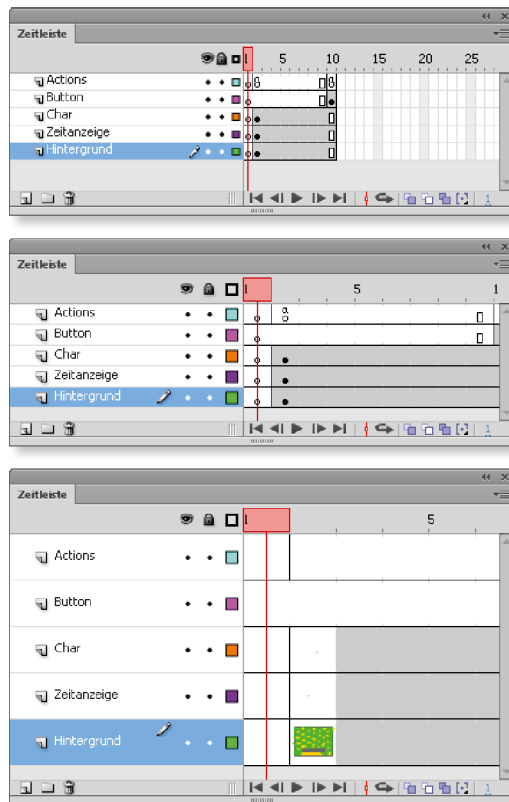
Zeitleiste

1 5 10 15 20 25

Actions
Button
Char
Zeitanzeige
Hintergrund

1

Zeitleiste

1 5 1

Actions
Button
Char
Zeitanzeige
Hintergrund

1

Zeitleiste

1 5

Actions
Button
Char
Zeitanzeige
Hintergrund

1